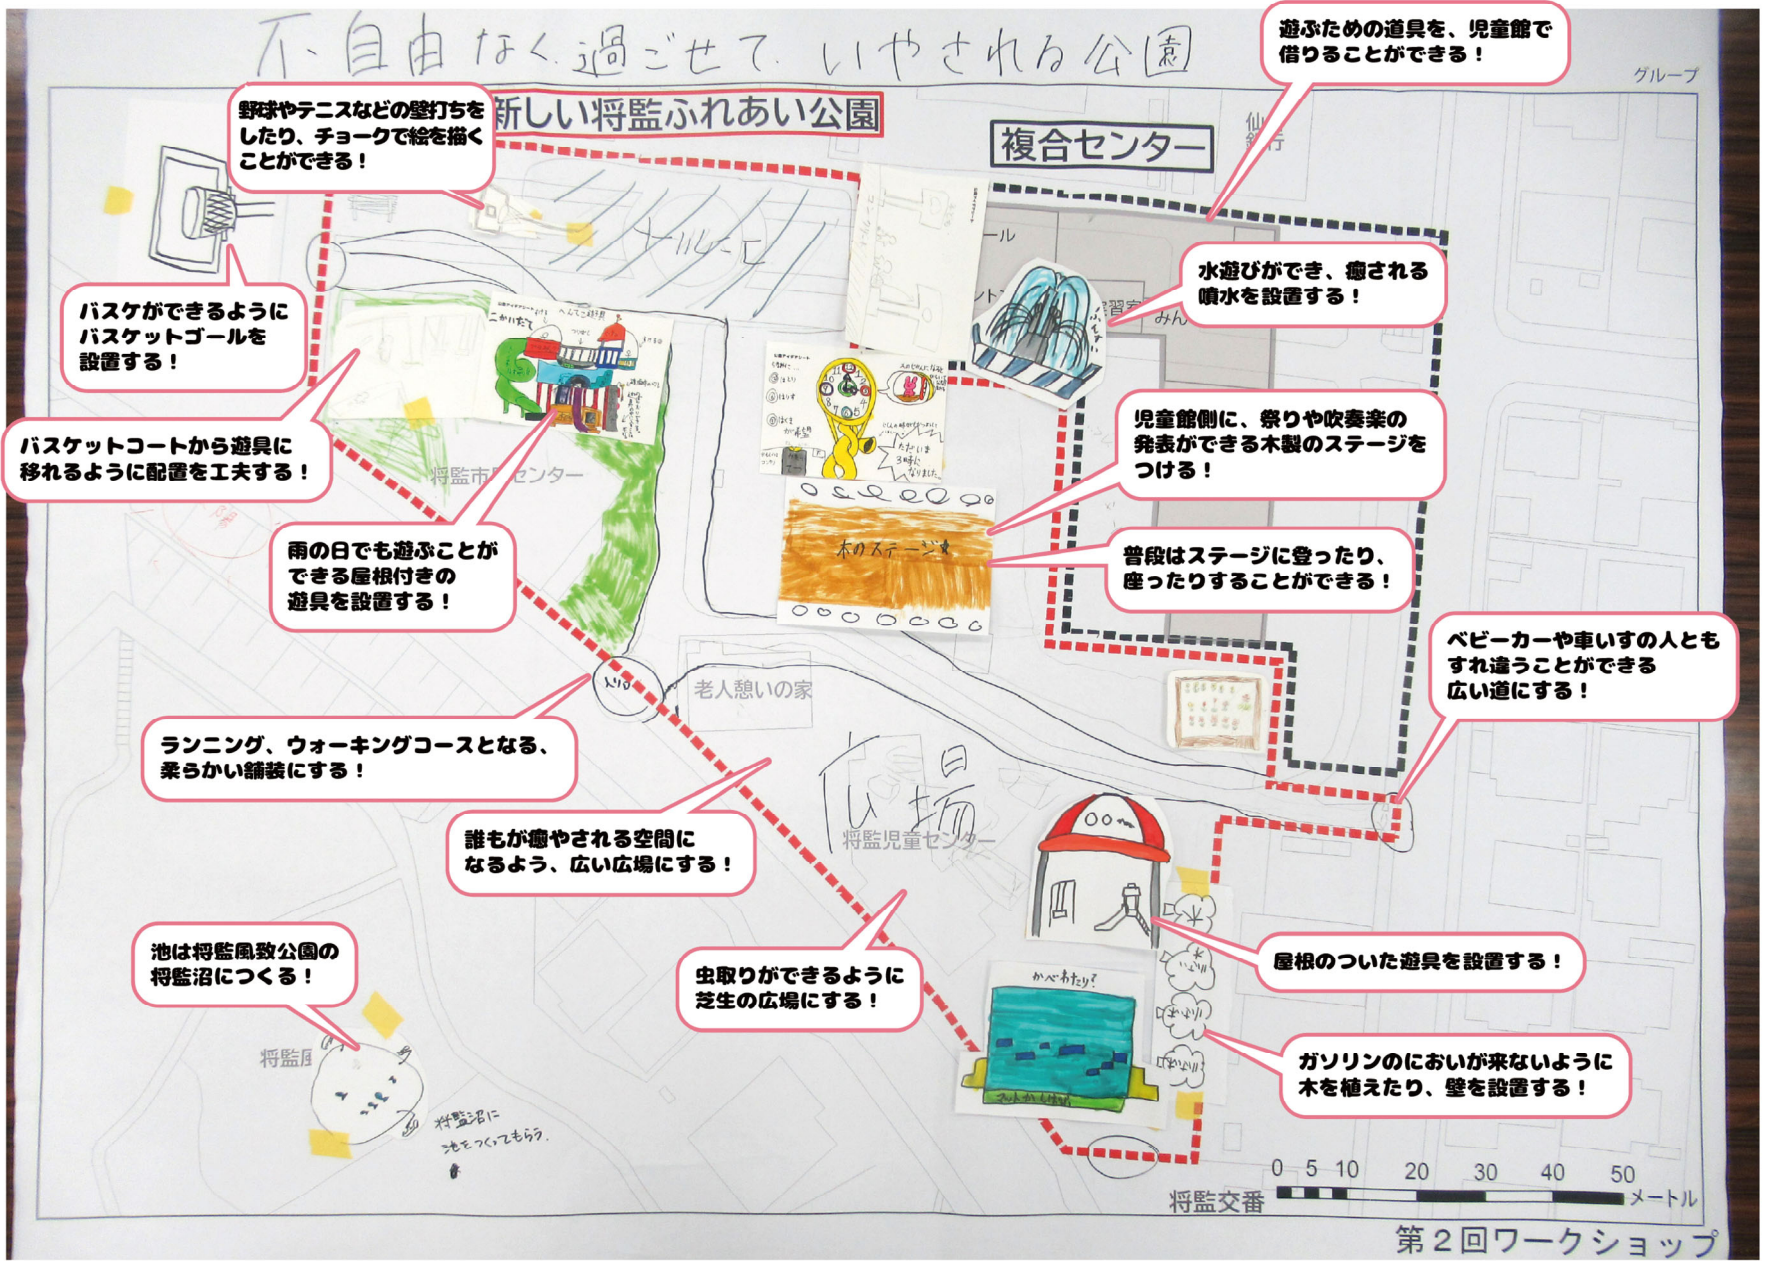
不自由なく過ごせて いやされる公園

新しい将監ふれあい公園

複合センター

グループ

遊ぶための道具を、児童館で借りることができる！

野球やテニスなどの壁打ちをしたり、チョークで絵を描くことができる！

バスケができるようにバスケットゴールを設置する！

バスケットコートから遊具に移れるように配置を工夫する！

水遊びができ、癒される噴水を設置する！

児童館側に、祭りや吹奏楽の発表ができる木製のステージをつける！

普段はステージに登ったり、座ったりすることができる！

雨の日でも遊ぶことができる屋根付きの遊具を設置する！

木のステージ

将監市民センター

老人憩いの家

ベビーカーや車いすの人ともすれ違うことができる広い道にする！

ランニング、ウォーキングコースとなる、柔らかい舗装にする！

広場

将監児童センター

誰もが癒やされる空間になるよう、広い広場にする！

池は将監風致公園の将監沼につくる！

虫取りができるように芝生の広場にする！

屋根のついた遊具を設置する！

ガソリンのにおいが来ないように木を植えたり、壁を設置する！

将監沼に池をつくってもらう。

将監交番

0 5 10 20 30 40 50 メートル

第２回ワークショップ